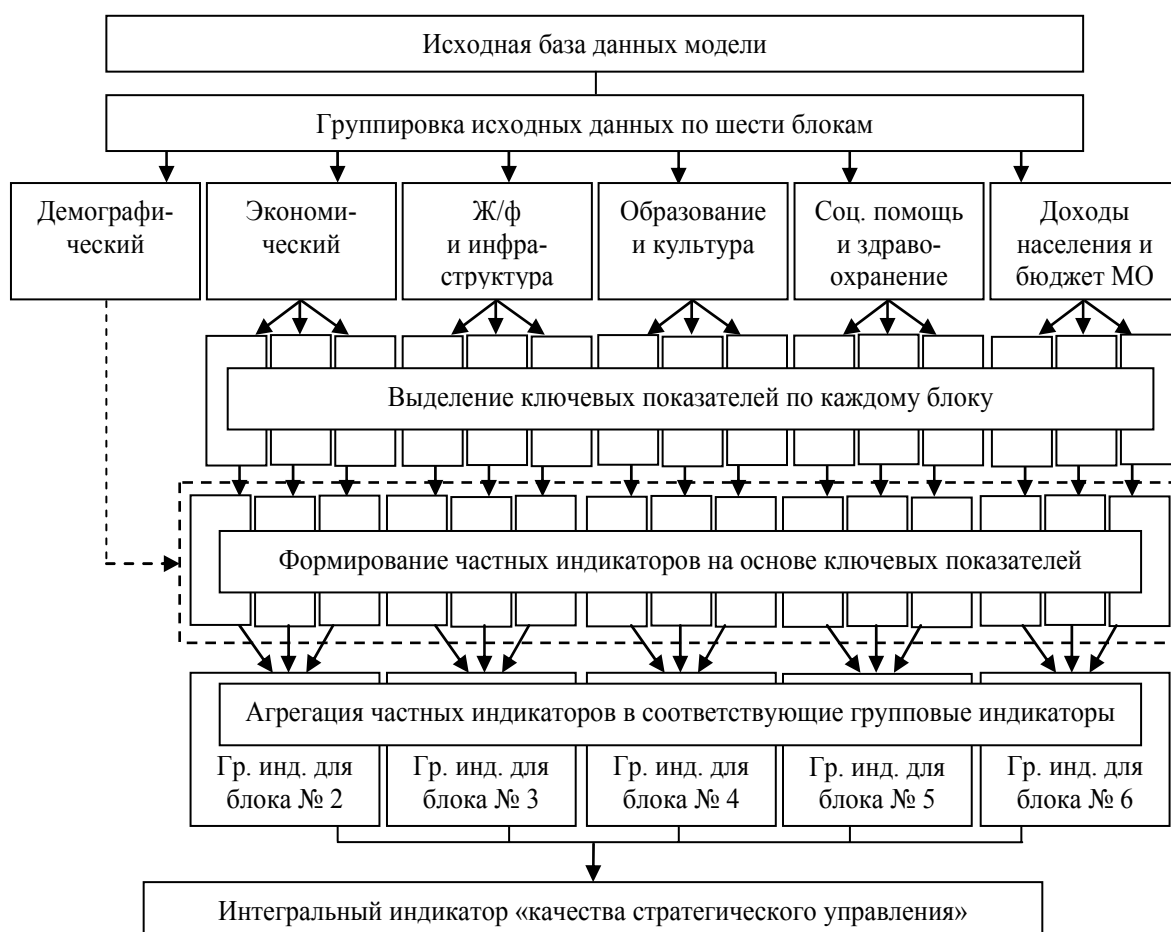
Исходная база данных модели

Группировка исходных данных по шести блокам

Демографический

Экономический

Ж/ф и инфраструктура

Образование и культура

Соц. помощь и здравоохранение

Доходы населения и бюджет МО

Выделение ключевых показателей по каждому блоку

Формирование частных индикаторов на основе ключевых показателей

Агрегация частных индикаторов в соответствующие групповые индикаторы

Гр. инд. для блока № 2

Гр. инд. для блока № 3

Гр. инд. для блока № 4

Гр. инд. для блока № 5

Гр. инд. для блока № 6

Интегральный индикатор «качества стратегического управления»